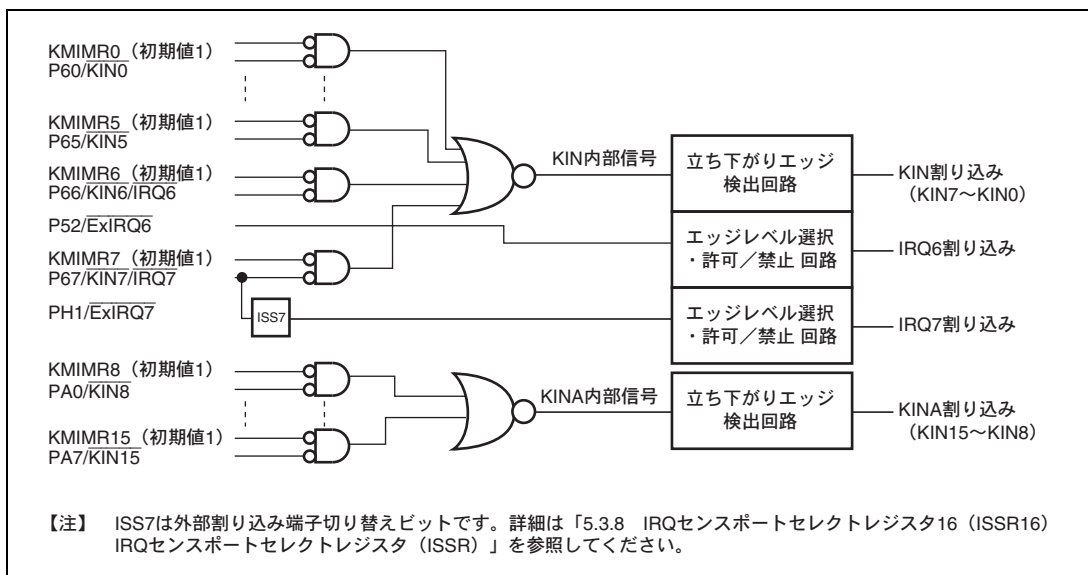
KMIMR0（初期値1）
P60/$\overline{KIN0}$

KMIMR5（初期値1）
P65/$\overline{KIN5}$

KMIMR6（初期値1）
P66/$\overline{KIN6}$/$\overline{IRQ6}$

P52/$\overline{ExIRQ6}$

KMIMR7（初期値1）
P67/$\overline{KIN7}$/$\overline{IRQ7}$

PH1/$\overline{ExIRQ7}$

ISS7

KIN内部信号

立ち下がりエッジ
検出回路

KIN割り込み
（KIN7～KIN0）

エッジレベル選択
・許可／禁止 回路

IRQ6割り込み

エッジレベル選択
・許可／禁止 回路

IRQ7割り込み

KMIMR8（初期値1）
PA0/$\overline{KIN8}$

KMIMR15（初期値1）
PA7/$\overline{KIN15}$

KINA内部信号

立ち下がりエッジ
検出回路

KINA割り込み
（KIN15～KIN8）

【注】 ISS7は外部割り込み端子切り替えビットです。詳細は「5.3.8 IRQセンスポートセレクトレジスタ16（ISSR16）IRQセンスポートセレクトレジスタ（ISSR）」を参照してください。